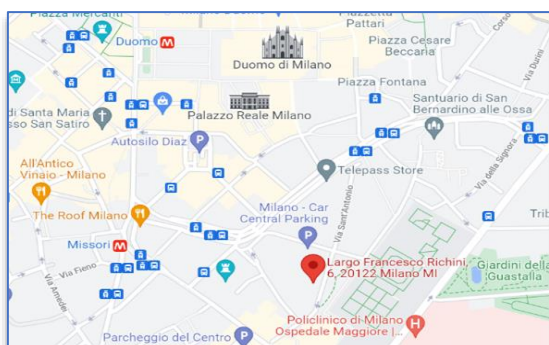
Piazza Mercanti
Piazzetta Pattari
Duomo
Duomo di Milano
Piazza Cesare Beccaria
Piazza Fontana
di Santa Maria sso San Satiro
Palazzo Reale Milano
Santuario di San Bernardino alle Ossa
Autosilo Diaz
All'Antico Vinaio - Milano
Telepass Store
Via della Signora
The Roof Milano
Milano - Car Central Parking
Via Sant'Antonio
Trib
Missori
Via Fieno
Via Amedei
Largo Francesco Richini, 6, 20122 Milano MI
Giardini della Guastalla
Policlinico di Milano Ospedale Maggiore |...
Parcheggio del Centro